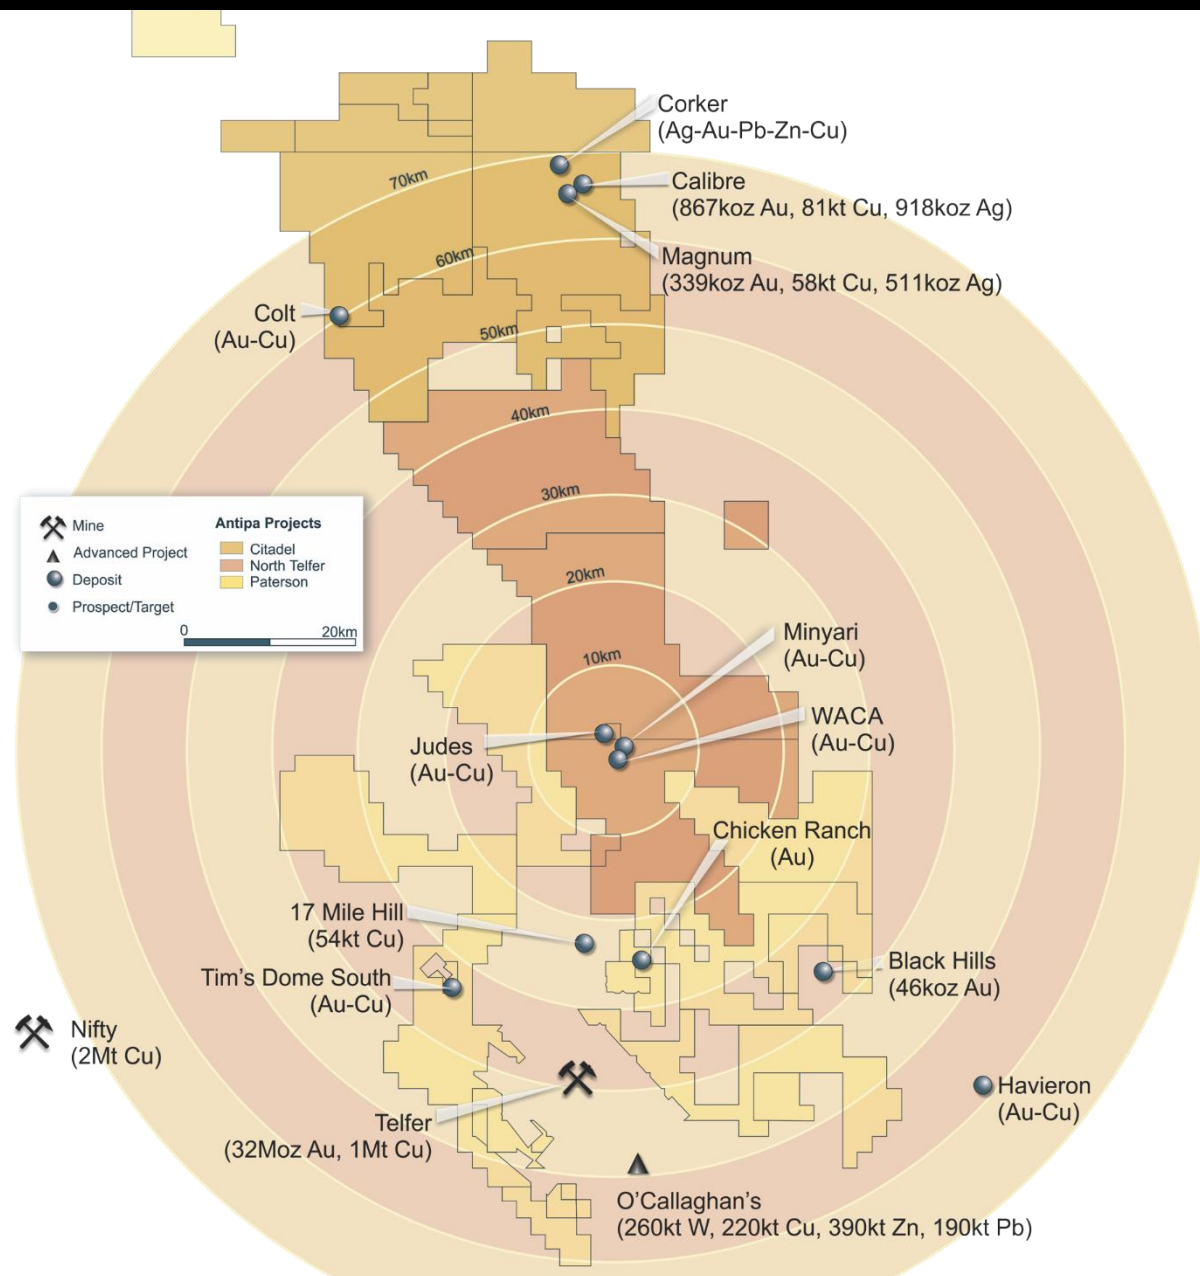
Corker
(Ag-Au-Pb-Zn-Cu)

Calibre
(867koz Au, 81kt Cu, 918koz Ag)

Magnum
(339koz Au, 58kt Cu, 511koz Ag)

70km

60km

Colt
(Au-Cu)

50km

40km

30km

Mine

Advanced Project

Deposit

Prospect/Target

Antipa Projects

Citadel

North Telfer

Paterson

0

20km

20km

10km

Minyari
(Au-Cu)

WACA
(Au-Cu)

Judes
(Au-Cu)

Chicken Ranch
(Au)

17 Mile Hill
(54kt Cu)

Tim's Dome South
(Au-Cu)

Black Hills
(46koz Au)

Nifty
(2Mt Cu)

Havieron
(Au-Cu)

Telfer
(32Moz Au, 1Mt Cu)

O'Callaghan's
(260kt W, 220kt Cu, 390kt Zn, 190kt Pb)